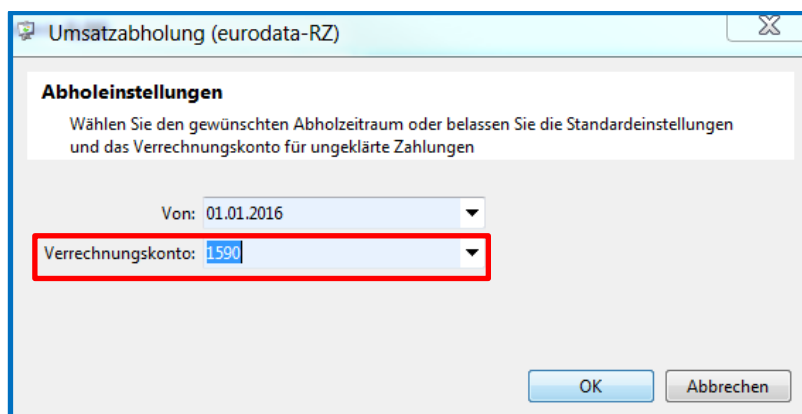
Umsatzabholung (eurodata-RZ)

Abholeinstellungen

Wählen Sie den gewünschten Abholzeitraum oder belassen Sie die Standardeinstellungen und das Verrechnungskonto für ungeklärte Zahlungen

Von: 01.01.2016

Verrechnungskonto: 1590

OK

Abbrechen